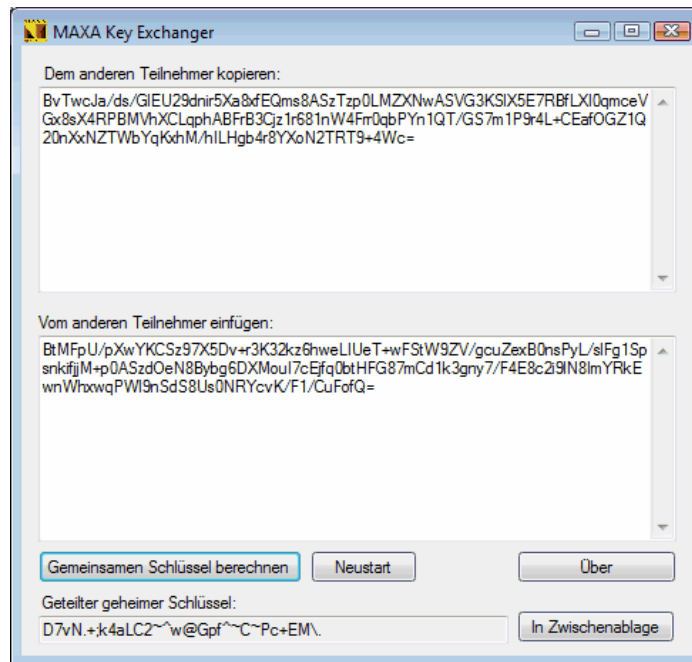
MAXA Key Exchanger

Dem anderen Teilnehmer kopieren:

BvTwcJa/ds/GlEU29dnir5Xa8xfEQms8ASzTzp0LMZXNwASVG3KSlX5E7RBfLXl0qmceVGx8sX4RPBMVhXCLqphABFrB3Cjz1r681nW4Frr0qbPYn1QT/GS7m1P9r4L+CEafOGZ1Q20nXxNZTWbYqKxhM/hILHgb4r8YXoN2TRT9+4Wc=

Vom anderen Teilnehmer einfügen:

BtMFpU/pXwYKCSz97X5Dv+r3K32kz6hweLIUeT+wFStW9ZV/gcuZexB0nsPyL/slFg1SpsnkifjjM+p0ASzdOeN8Bybg6DXMouI7cEjfq0btHFG87mCd1k3gny7/F4E8c2i9lN8lmYRkEwnWhxwqPWI9nSdS8Us0NRYcvK/F1/CuFofQ=

Gemeinsamen Schlüssel berechnen

Neustart

Über

Geteilter geheimer Schlüssel:

D7vN.+;k4aLC2~^w@Gpf^~C~Pc+EM\.

In Zwischenablage